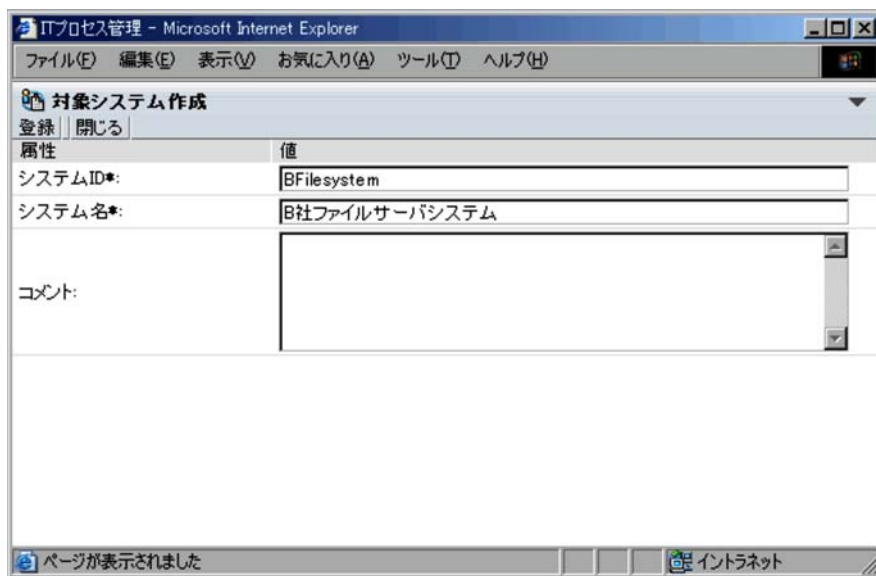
ITプロセス管理 - Microsoft Internet Explorer

ファイル(F) 編集(E) 表示(V) お気に入り(A) ツール(T) ヘルプ(H)

対象システム作成

登録 | 閉じる

| 属性 | 値 |
|---|---|
| システムID*: | BFilesystem |
| システム名*: | B社ファイルサーバシステム |
| コメント: | |

ページが表示されました

イントラネット